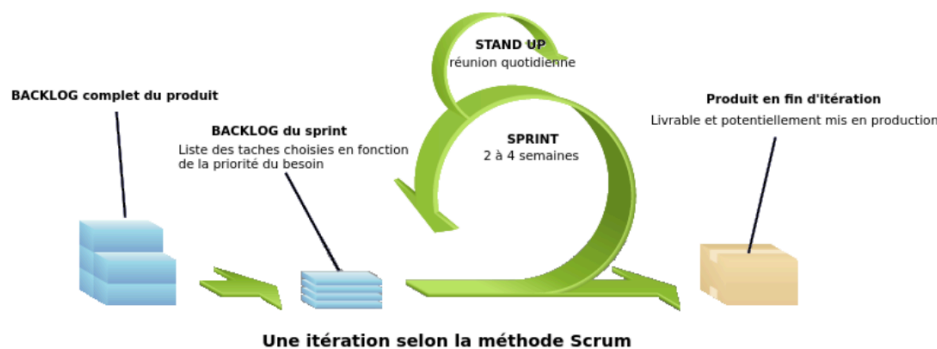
STAND UP
réunion quotidienne

BACKLOG complet du produit

BACKLOG du sprint
Liste des taches choisies en fonction de la priorité du besoin

SPRINT
2 à 4 semaines

Produit en fin d'itération
Livrable et potentiellement mis en production

Une itération selon la méthode Scrum